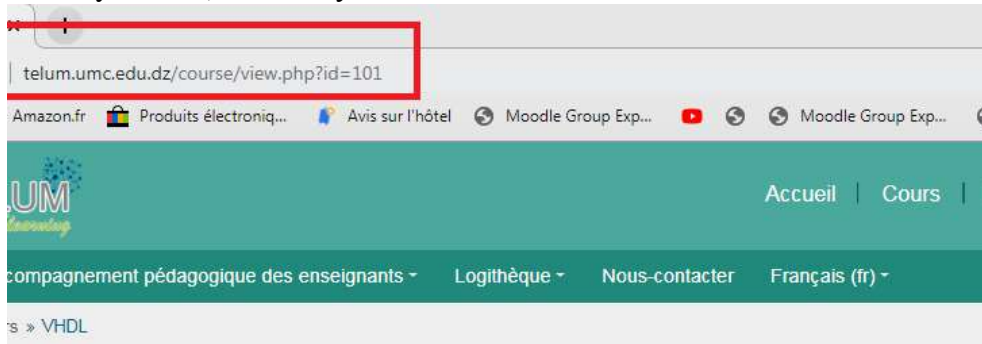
+

telum.umc.edu.dz/course/view.php?id=101

Amazon.fr Produits électroniq... Avis sur l'hôtel Moodle Group Exp... Moodle Group Exp...

UM

Accueil | Cours

compagnement pédagogique des enseignants ▾ Logithèque ▾ Nous-contacter Français (fr) ▾

rs » VHDL